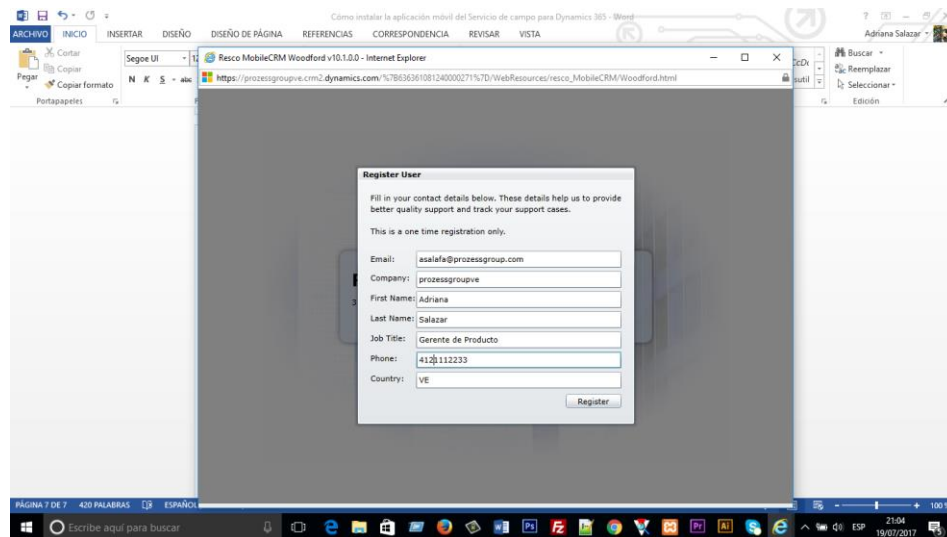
Cómo instalar la aplicación móvil del Servicio de campo para Dynamics 365 - Word

ARCHIVO INICIO INSERTAR DISEÑO DISEÑO DE PÁGINA REFERENCIAS CORRESPONDENCIA REVISAR VISTA

Adriana Salazar

Cortar
Copiar
Pegar
Copiar formato
Portapapeles

Segoe UI
N K S abc

Buscar
Reemplazar
Seleccionar
Edición

Resco MobileCRM Woodford v10.1.0.0 - Internet Explorer

https://prozessgroupve.crm2.dynamics.com/%7B636361081240000271%7D/WebResources/resco_MobileCRM/Woodford.html

Register User

Fill in your contact details below. These details help us to provide better quality support and track your support cases.

This is a one time registration only.

| | |
|---|---|
| Email: | asalafa@prozessgroup.com |
| Company: | prozessgroupve |
| First Name: | Adriana |
| Last Name: | Salazar |
| Job Title: | Gerente de Producto |
| Phone: | 4121112233 |
| Country: | VE |

Register

PÁGINA 7 DE 7 420 PALABRAS ESPAÑOL

Escribe aquí para buscar

ESP 21:04 19/07/2017